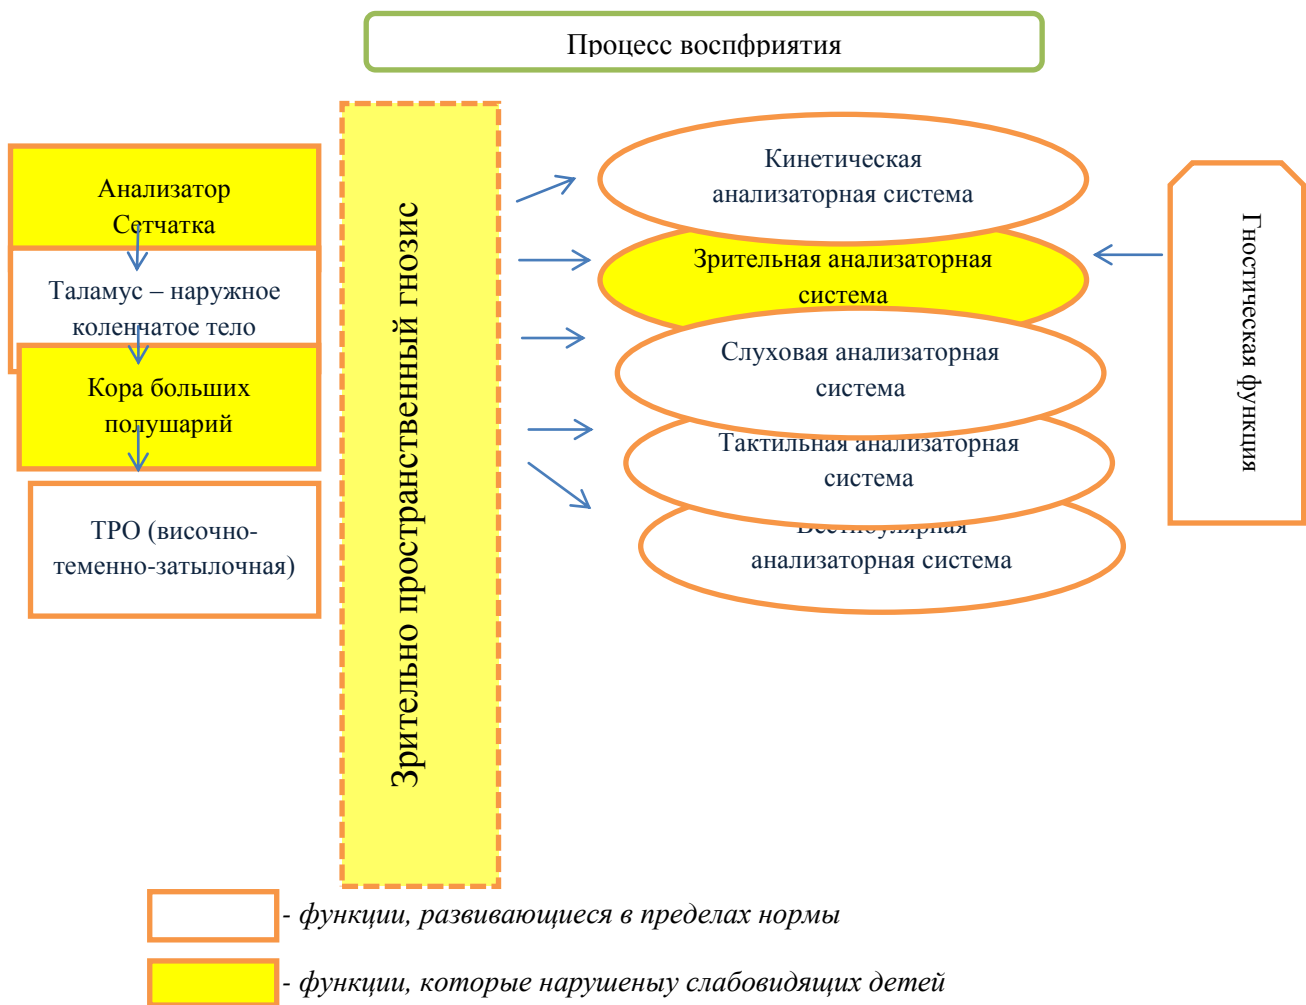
Процесс воспфриятия

Анализатор Сетчатка

Таламус – наружное коленчатое тело

Кора больших полушарий

ТРО (височно-теменно-затылочная)

Зрительно пространственный гнозис

Кинетическая анализаторная система

Зрительная анализаторная система

Слуховая анализаторная система

Тактильная анализаторная система

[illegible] анализаторная система

Гностическая функция

- функции, развивающиеся в пределах нормы

- функции, которые нарушеныу слабовидящих детей